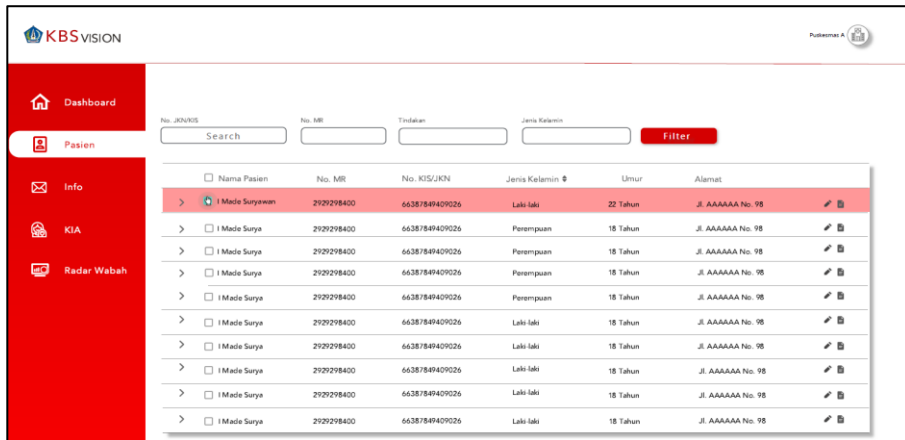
KBS VISION

Puskesmas A

Dashboard

Pasien

Info

KIA

Radar Wabah

No. JKN/KIS

Search

No. MR

Tindakan

Jenis Kelamin

Filter

| | Nama Pasien | No. MR | No. KIS/JKN | Jenis Kelamin ⇕ | Umur | Alamat |
|---|---|---|---|---|---|---|
| > | I Made Suryawan | 2929298400 | 66387849409026 | Laki-laki | 22 Tahun | Jl. AAAAAA No. 98 |
| > | I Made Surya | 2929298400 | 66387849409026 | Perempuan | 18 Tahun | Jl. AAAAAA No. 98 |
| > | I Made Surya | 2929298400 | 66387849409026 | Perempuan | 18 Tahun | Jl. AAAAAA No. 98 |
| > | I Made Surya | 2929298400 | 66387849409026 | Perempuan | 18 Tahun | Jl. AAAAAA No. 98 |
| > | I Made Surya | 2929298400 | 66387849409026 | Perempuan | 18 Tahun | Jl. AAAAAA No. 98 |
| > | I Made Surya | 2929298400 | 66387849409026 | Laki-laki | 18 Tahun | Jl. AAAAAA No. 98 |
| > | I Made Surya | 2929298400 | 66387849409026 | Laki-laki | 18 Tahun | Jl. AAAAAA No. 98 |
| > | I Made Surya | 2929298400 | 66387849409026 | Laki-laki | 18 Tahun | Jl. AAAAAA No. 98 |
| > | I Made Surya | 2929298400 | 66387849409026 | Laki-laki | 18 Tahun | Jl. AAAAAA No. 98 |
| > | I Made Surya | 2929298400 | 66387849409026 | Laki-laki | 18 Tahun | Jl. AAAAAA No. 98 |